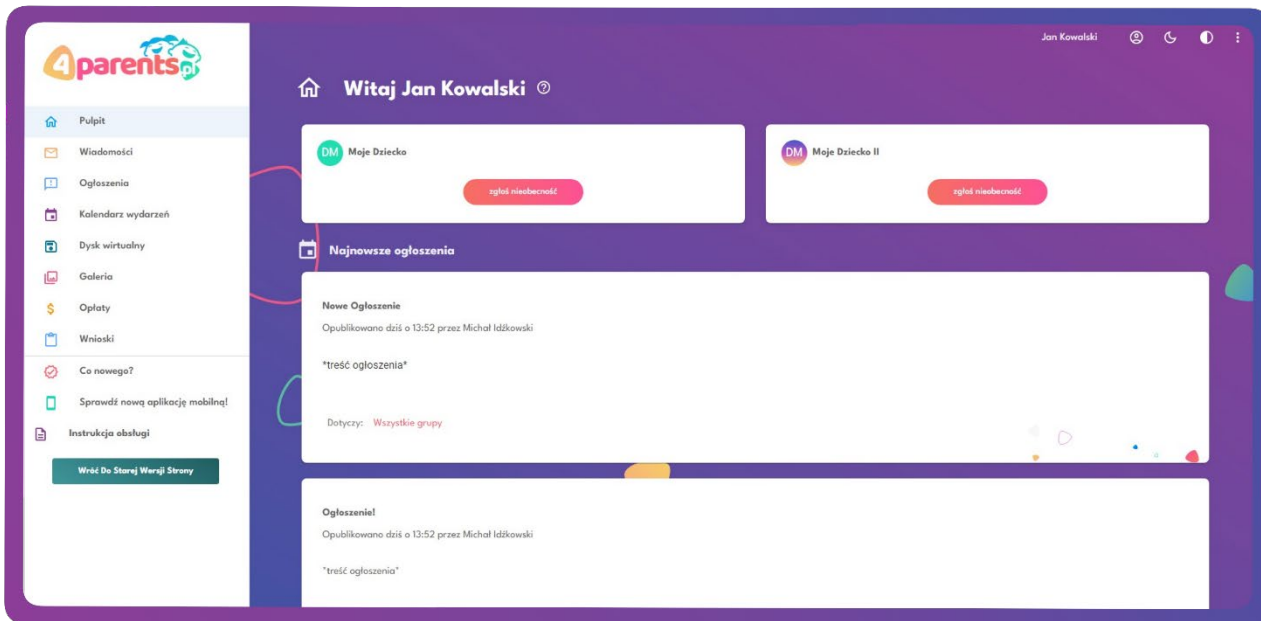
4parents.pl

Pulpit
Wiadomości
Ogłoszenia
Kalendarz wydarzeń
Dysk wirtualny
Galeria
Opłaty
Wnioski
Co nowego?
Sprawdź nową aplikację mobilną!
Instrukcja obsługi
Wróć Do Starej Wersji Strony

Jan Kowalski

Witaj Jan Kowalski

DM Moje Dziecko
zgłoś nieobecność

DM Moje Dziecko II
zgłoś nieobecność

Najnowsze ogłoszenia

Nowe Ogłoszenie
Opublikowano dziś o 13:52 przez Michał Idźkowski

*treść ogłoszenia*

Dotyczy: Wszystkie grupy

Ogłoszenie!
Opublikowano dziś o 13:52 przez Michał Idźkowski

"treść ogłoszenia"